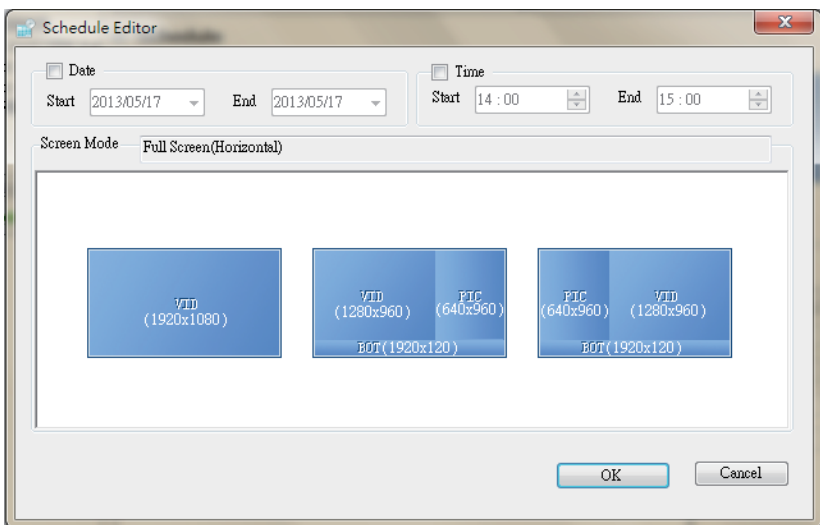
Schedule Editor

Date
Start 2013/05/17 End 2013/05/17

Time
Start 14 : 00 End 15 : 00

Screen Mode Full Screen(Horizontal)

VID
(1920x1080)

VID
(1280x960)
PIC
(640x960)
BOT(1920x120)

PIC
(640x960)
VID
(1280x960)
BOT(1920x120)

OK Cancel